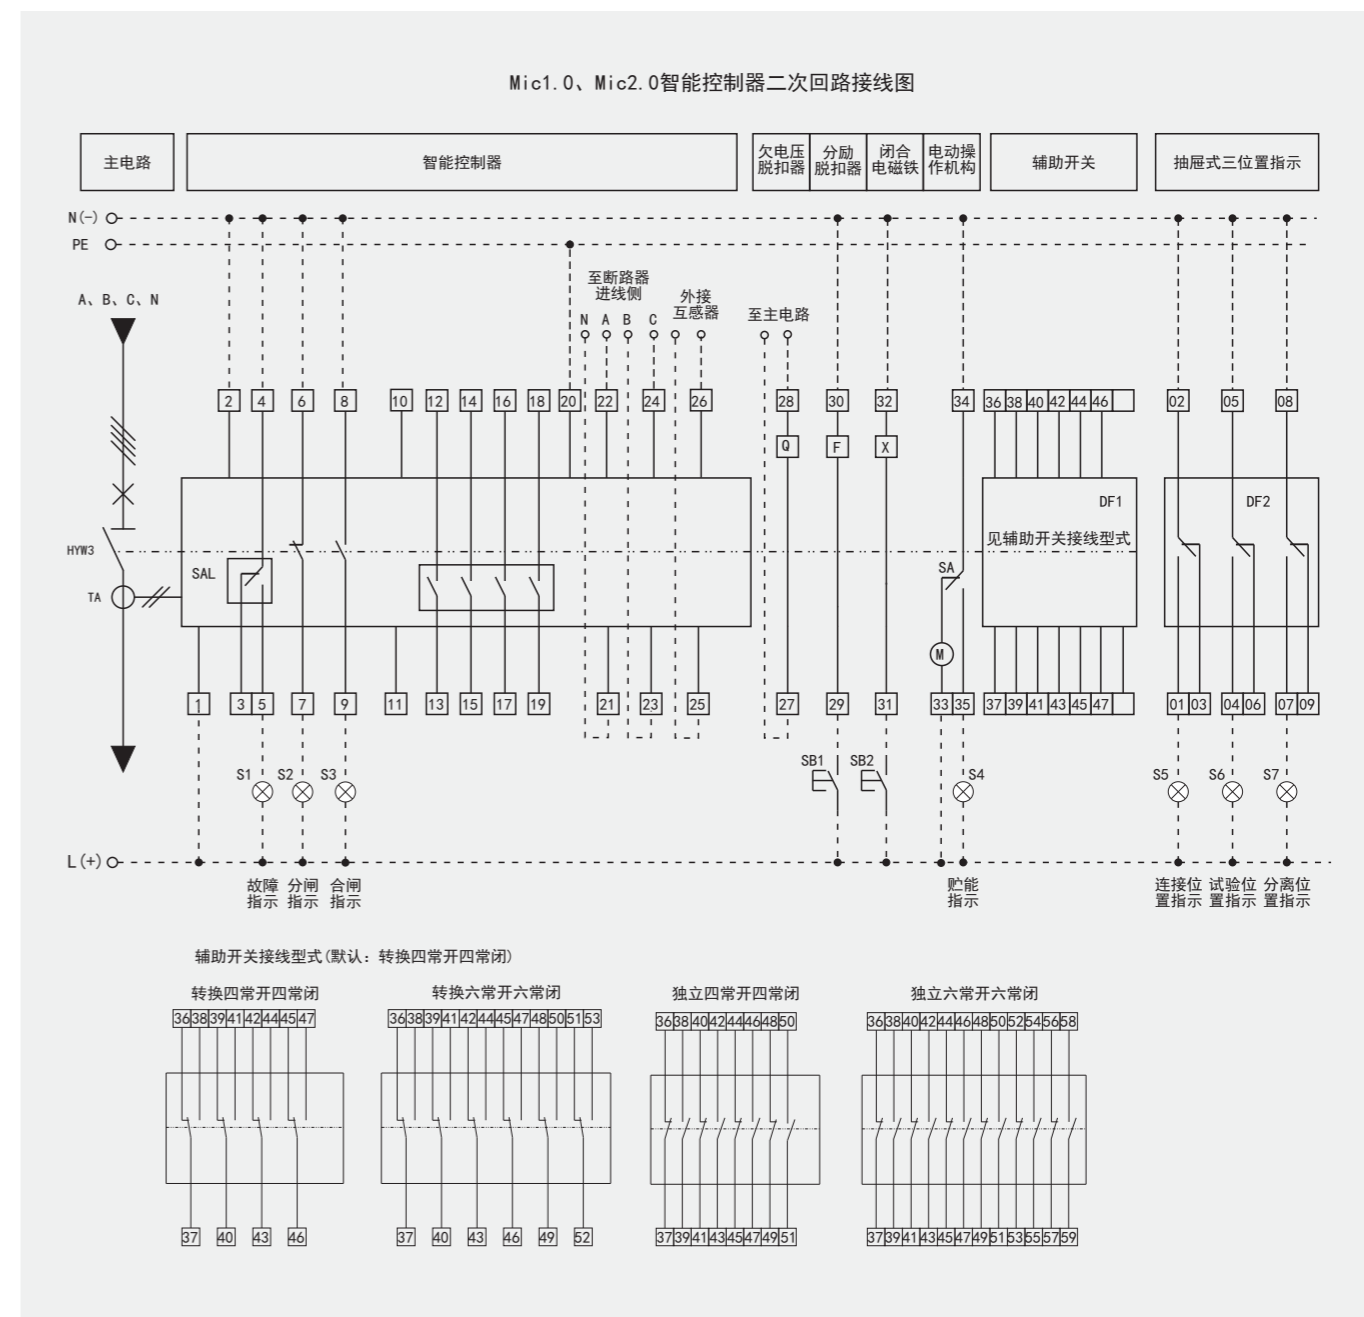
Mic1.0、Mic2.0智能控制器二次回路接线图

主电路

智能控制器

欠电压脱扣器

分励脱扣器

闭合电磁铁

电动操作机构

辅助开关

抽屉式三位置指示

N(-)
PE
A、B、C、N

至断路器进线侧
N A B C
外接互感器
至主电路

2 4 6 8 10 12 14 16 18 20 22 24 26 28 30 32 34 36 38 40 42 44 46 02 05 08

Q F X

DF1
见辅助开关接线型式

DF2

HYW3
SAL
TA
SA
M

1 3 5 7 9 11 13 15 17 19 21 23 25 27 29 31 33 35 37 39 41 43 45 47 01 03 04 06 07 09

S1 S2 S3 SB1 SB2 S4 S5 S6 S7

L(+)

故障指示 分闸指示 合闸指示 贮能指示 连接位置指示 试验位置指示 分离位置指示

辅助开关接线型式(默认：转换四常开四常闭)

转换四常开四常闭
36 38 39 41 42 44 45 47
37 40 43 46

转换六常开六常闭
36 38 39 41 42 44 45 47 48 50 51 53
37 40 43 46 49 52

独立四常开四常闭
36 38 40 42 44 46 48 50
37 39 41 43 45 47 49 51

独立六常开六常闭
36 38 40 42 44 46 48 50 52 54 56 58
37 39 41 43 45 47 49 51 53 55 57 59